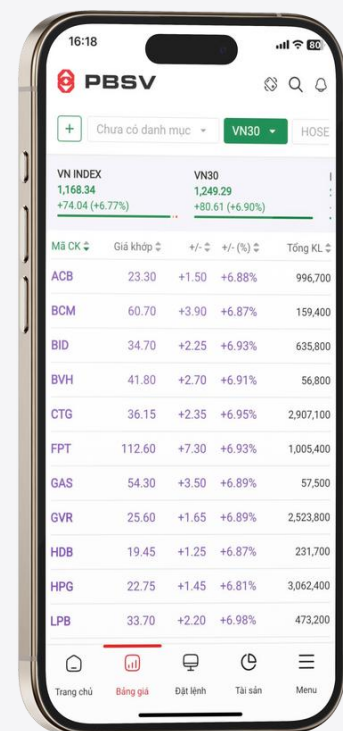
16:18

80

PBSV

+ Chưa có danh mục ▾ VN30 ▾ HOSE

VN INDEX
1,168.34
+74.04 (+6.77%)

VN30
1,249.29
+80.61 (+6.90%)

| Mã CK | Giá khớp | +/- | +/- (%) | Tổng KL |
|---|---|---|---|---|
| ACB | 23.30 | +1.50 | +6.88% | 996,700 |
| BCM | 60.70 | +3.90 | +6.87% | 159,400 |
| BID | 34.70 | +2.25 | +6.93% | 635,800 |
| BVH | 41.80 | +2.70 | +6.91% | 56,800 |
| CTG | 36.15 | +2.35 | +6.95% | 2,907,100 |
| FPT | 112.60 | +7.30 | +6.93% | 1,005,400 |
| GAS | 54.30 | +3.50 | +6.89% | 57,500 |
| GVR | 25.60 | +1.65 | +6.89% | 2,523,800 |
| HDB | 19.45 | +1.25 | +6.87% | 231,700 |
| HPG | 22.75 | +1.45 | +6.81% | 3,062,400 |
| LPB | 33.70 | +2.20 | +6.98% | 473,200 |

Trang chủ
Bảng giá
Đặt lệnh
Tài sản
Menu